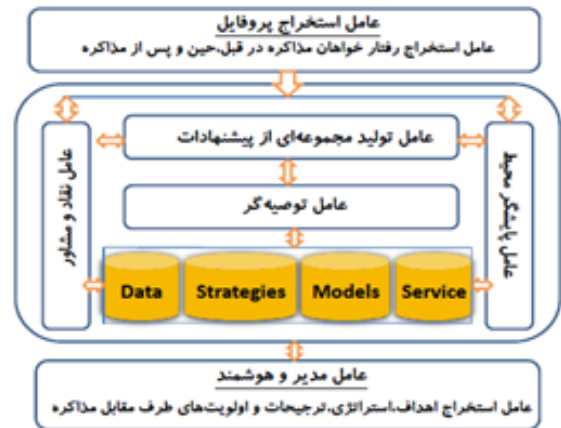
عامل استخراج پروفایل

عامل استخراج رفتار خواهان مذاکره در قبل،حین و پس از مذاکره

عامل تولید مجموعه‌ای از پیشنهادات

عامل توصیه گر

عامل نقاد و مشاور

عامل پایشگر محیط

Data

Strategies

Models

Service

عامل مدیر و هوشمند

عامل استخراج اهداف،استراتژی،ترجیحات و اولویت‌های طرف مقابل مذاکره